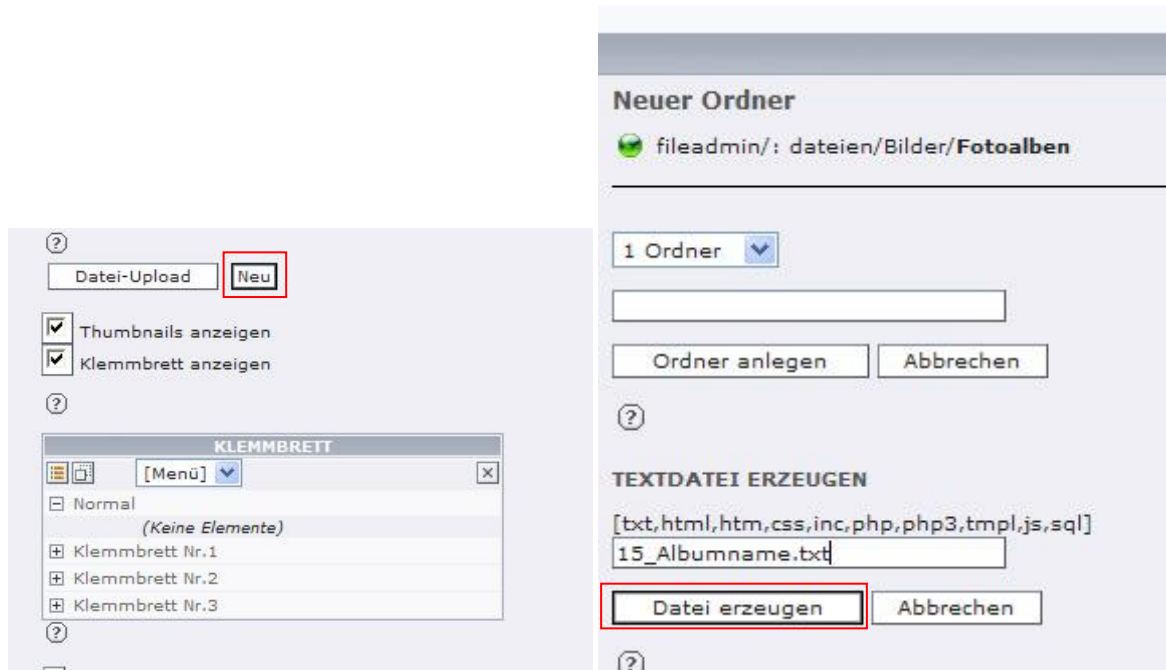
?

Datei-Upload Neu

Thumbnails anzeigen

Klemmbrett anzeigen

?

KLEMMBRETT

[Menü]

Normal

(Keine Elemente)

Klemmbrett Nr.1

Klemmbrett Nr.2

Klemmbrett Nr.3

?

Neuer Ordner

fileadmin/: dateien/Bilder/Fotoalben

1 Ordner

Ordner anlegen Abbrechen

?

TEXTDATEI ERZEUGEN

[txt,html,htm,css,inc,php,php3,tmpl,js,sql]

15_Albumname.txt

Datei erzeugen Abbrechen

?